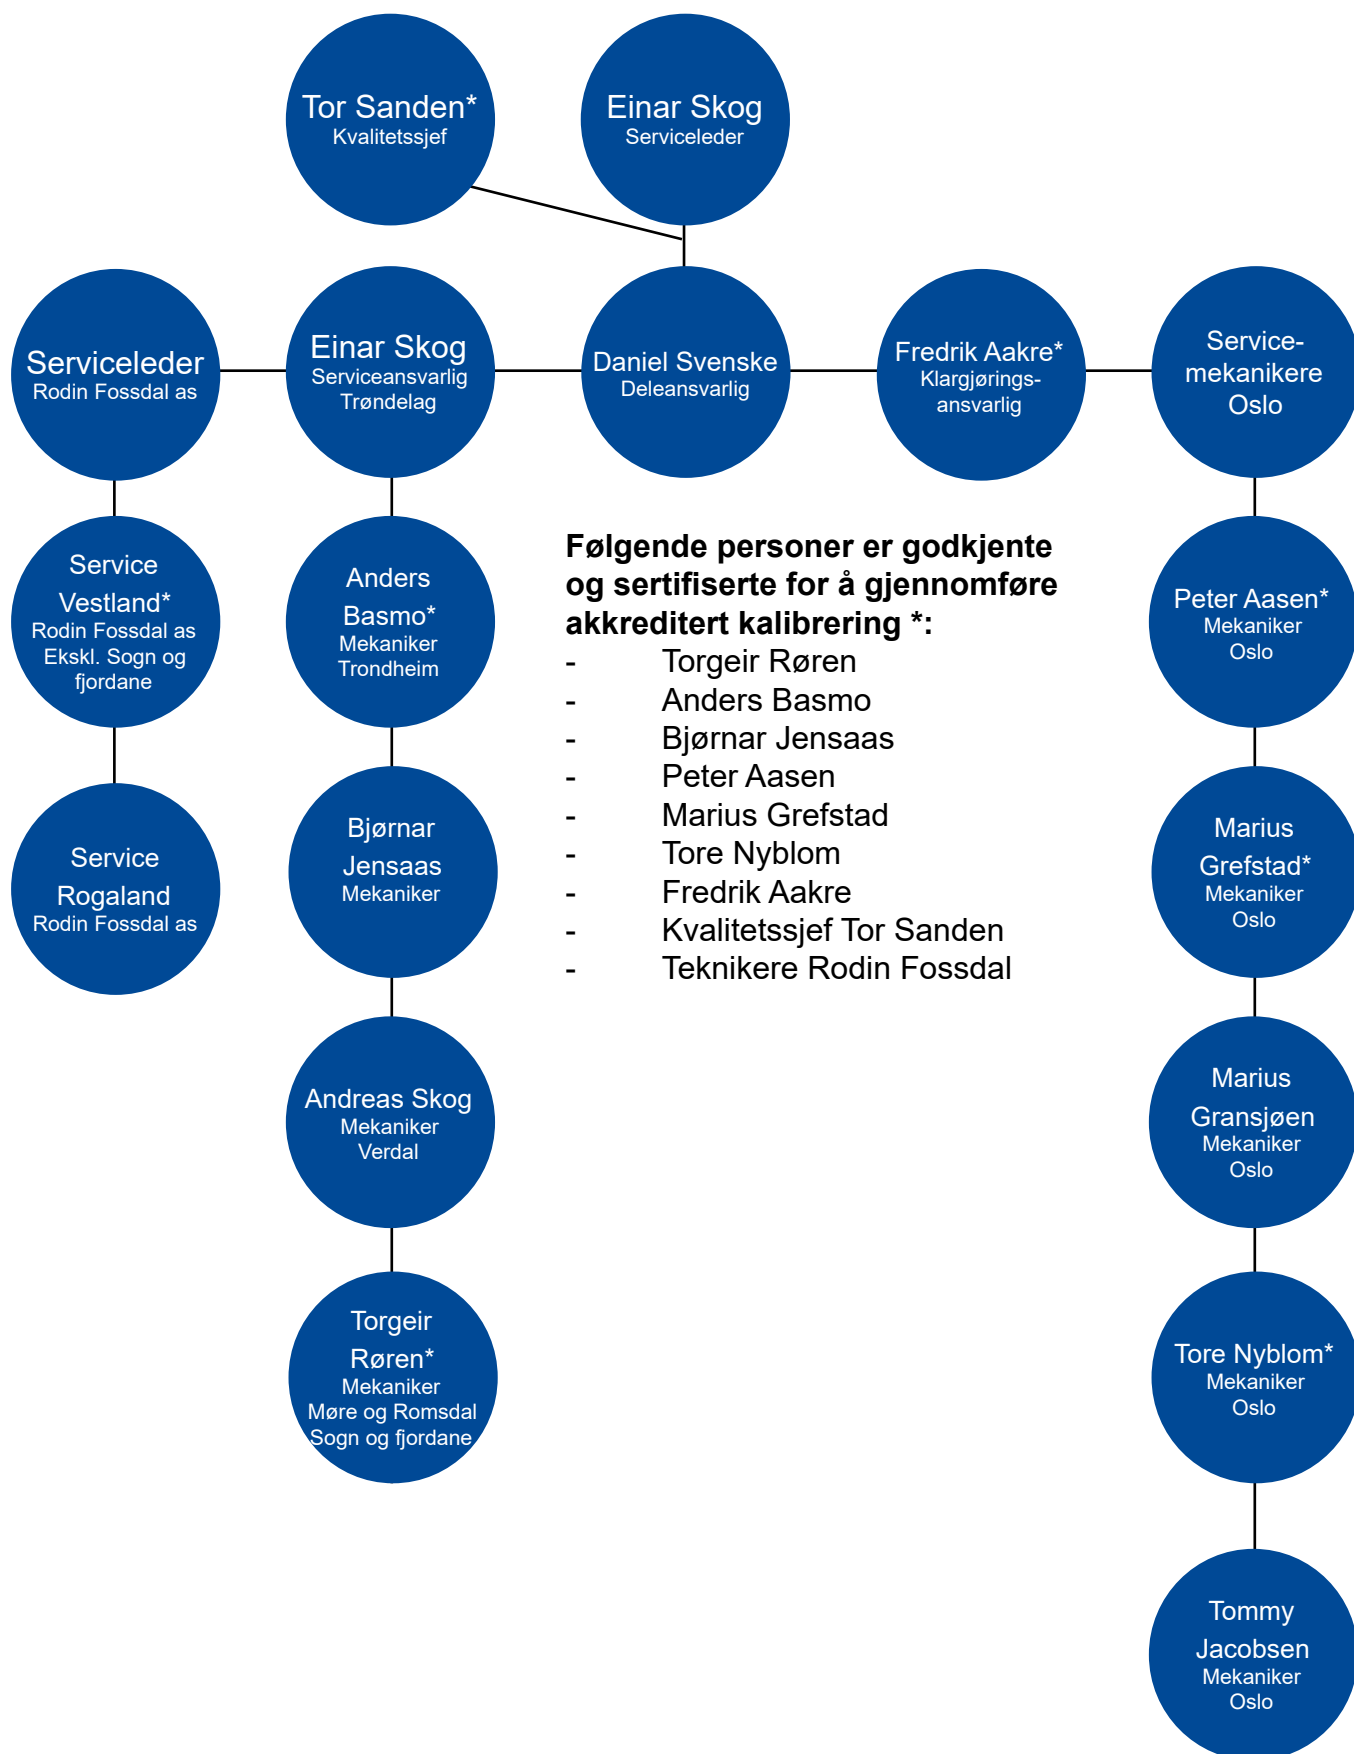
Tor Sanden*
Kvalitetssjef

Einar Skog
Serviceleder

Serviceleder
Rodin Fossdal as

Einar Skog
Serviceansvarlig
Trøndelag

Daniel Svenske
Deleansvarlig

Fredrik Aakre*
Klargjøringsansvarlig

Servicemekanikere
Oslo

Service
Vestland*
Rodin Fossdal as
Ekskl. Sogn og fjordane

Anders
Basmo*
Mekaniker
Trondheim

**Følgende personer er godkjente og sertifiserte for å gjennomføre akkreditert kalibrering *:**
- Torgeir Røren
- Anders Basmo
- Bjørnar Jensaas
- Peter Aasen
- Marius Grefstad
- Tore Nyblom
- Fredrik Aakre
- Kvalitetssjef Tor Sanden
- Teknikere Rodin Fossdal

Peter Aasen*
Mekaniker
Oslo

Service
Rogaland
Rodin Fossdal as

Bjørnar
Jensaas
Mekaniker

Marius
Grefstad*
Mekaniker
Oslo

Andreas Skog
Mekaniker
Verdal

Marius
Gransjøen
Mekaniker
Oslo

Torgeir
Røren*
Mekaniker
Møre og Romsdal
Sogn og fjordane

Tore Nyblom*
Mekaniker
Oslo

Tommy
Jacobsen
Mekaniker
Oslo